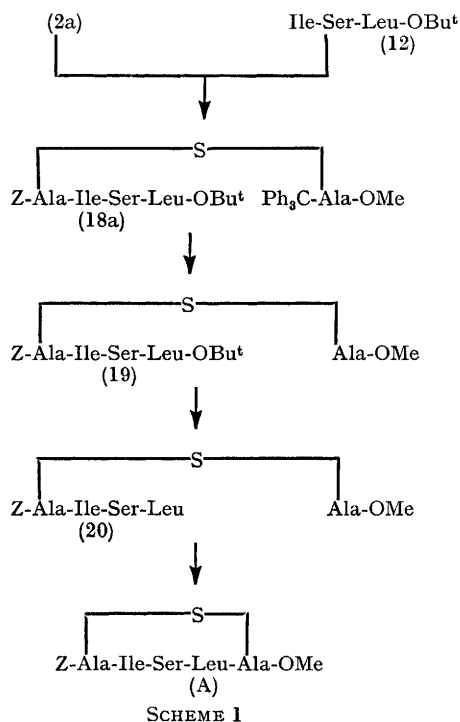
(2a)

Ile-Ser-Leu-OBu$^t$
(12)

S

Z-Ala-Ile-Ser-Leu-OBu$^t$
(18a)

Ph$_3$C-Ala-OMe

S

Z-Ala-Ile-Ser-Leu-OBu$^t$
(19)

Ala-OMe

S

Z-Ala-Ile-Ser-Leu
(20)

Ala-OMe

S

Z-Ala-Ile-Ser-Leu-Ala-OMe
(A)

SCHEME 1